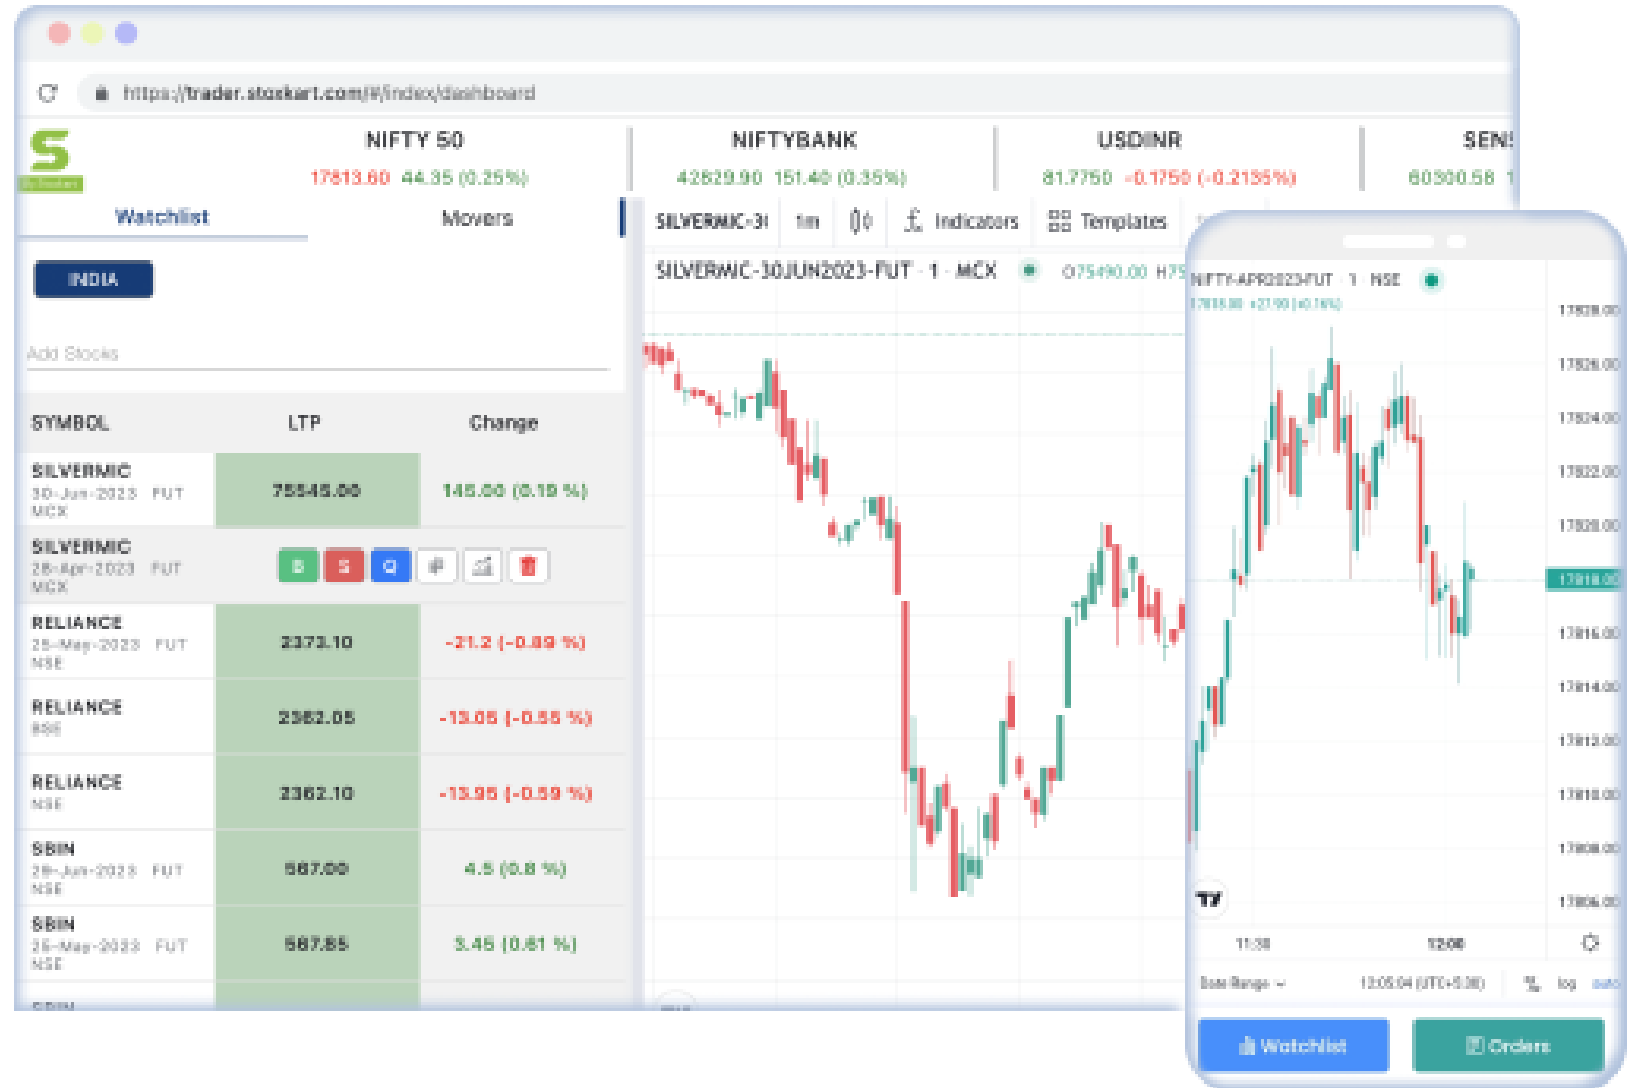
https://trader.stoxkart.com/#/index/dashboard

NIFTY 50
17813.60 44.35 (0.25%)

NIFTYBANK
42829.90 151.40 (0.35%)

USDINR
81.7750 -0.1750 (-0.2135%)

SEN
60300.58 1

Watchlist
Movers

INDIA

Add Stocks

| SYMBOL | LTP | Change |
|---|---|---|
| SILVERMIC 30-Jun-2023 FUT MCX | 75545.00 | 145.00 (0.19 %) |
| SILVERMIC 28-Apr-2023 FUT MCX | B S Q | |
| RELIANCE 25-May-2023 FUT NSE | 2373.10 | -21.2 (-0.89 %) |
| RELIANCE BSE | 2362.05 | -13.05 (-0.55 %) |
| RELIANCE NSE | 2362.10 | -13.95 (-0.59 %) |
| SBIN 29-Jun-2023 FUT NSE | 587.00 | 4.5 (0.8 %) |
| SBIN 25-May-2023 FUT NSE | 587.85 | 3.45 (0.61 %) |

SILVERMIC-3 1m Indicators Templates

SILVERMIC-30JUN2023-FUT · 1 · MCX O75490.00 H75

NIFTY-APR2023-FUT · 1 · NSE
17818.00 +21.90 (+0.16%)

17828.00
17826.00
17824.00
17822.00
17820.00
17818.00
17816.00
17814.00
17812.00
17810.00
17808.00
17806.00

11:30
12:00

Date Range
12:05:04 (UTC+5:30)
%
log
auto

Watchlist
Orders